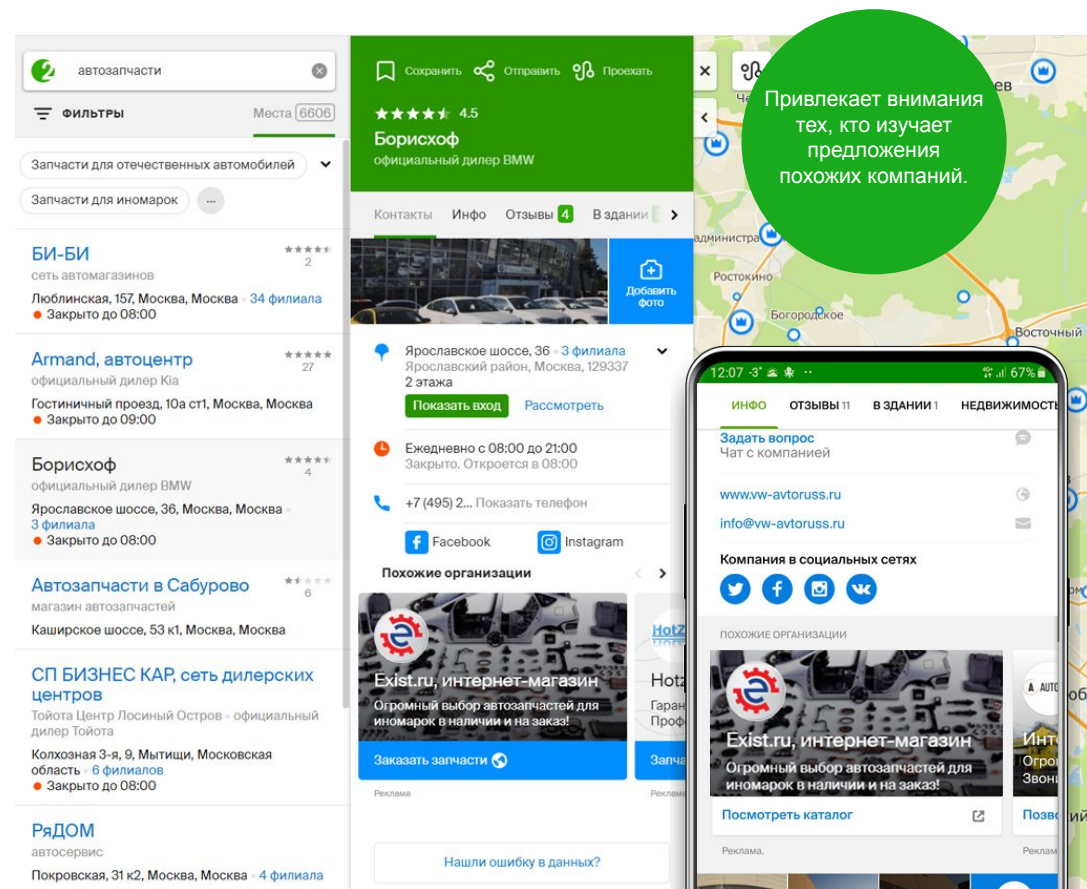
автозапчасти

ФИЛЬТРЫ Места 6606

Запчасти для отечественных автомобилей

Запчасти для иномарок ...

БИ-БИ
2
сеть автомагазинов
Люблинская, 157, Москва, Москва · 34 филиала
Закрыто до 08:00

Armand, автоцентр
27
официальный дилер Kia
Гостиничный проезд, 10а ст1, Москва, Москва
Закрыто до 09:00

Борисхоф
4
официальный дилер BMW
Ярославское шоссе, 36, Москва, Москва · 3 филиала
Закрыто до 08:00

Автозапчасти в Сабурово
6
магазин автозапчастей
Каширское шоссе, 53 к1, Москва, Москва

СП БИЗНЕС КАР, сеть дилерских центров
Тойота Центр Лосиный Остров · официальный дилер Тойота
Колхозная 3-я, 9, Мытищи, Московская область · 6 филиалов
Закрыто до 08:00

РяДОМ
автосервис
Покровская, 31 к2, Москва, Москва · 4 филиала

Сохранить Отправить Проехать

4.5
Борисхоф
официальный дилер BMW

Контакты Инфо Отзывы 4 В здании

Добавить фото

Ярославское шоссе, 36 · 3 филиала
Ярославский район, Москва, 129337
2 этажа
Показать вход Рассмотреть

Ежедневно с 08:00 до 21:00
Закрыто. Откроется в 08:00

+7 (495) 2... Показать телефон

Facebook Instagram

Похожие организации

Exist.ru, интернет-магазин
Огромный выбор автозапчастей для иномарок в наличии и на заказ!
Заказать запчасти
Реклама

Hotz
Гаран
Проф
Запча
Реклама

Нашли ошибку в данных?

Привлекает внимания тех, кто изучает предложения похожих компаний.

Администра
Ростокино
Богородское
Восточный

12:07 -3° 67%
ИНФО ОТЗЫВЫ 11 В ЗДАНИИ 1 НЕДВИЖИМОСТЬ
Задать вопрос
Чат с компанией
www.vw-avtoruss.ru
info@vw-avtoruss.ru
Компания в социальных сетях
ПОХОЖИЕ ОРГАНИЗАЦИИ
Exist.ru, интернет-магазин
Огромный выбор автозапчастей для иномарок в наличии и на заказ!
Посмотреть каталог
Реклама.
Инте
Огро
Звон
Позв
Рекла